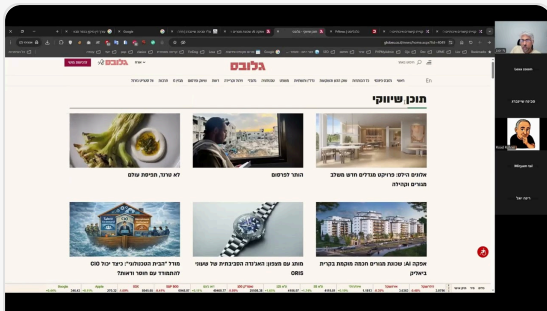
גלובס

תוכן שיווקי

אלונים פרלס: פרויקט מגורים חדש משלב מגורים ונקודה

האתר לפרסום

לא שרצה, תפיסת עולם

אפקה AI: שכונת מגורים חכמה מוקמת בקריה באופקים

מותג עם מעמד: האבולוציה המכניסטית של שעוני ORIS

מודל "הבית הטכנולוגי": כיצד רוכשים דירה ומבטיחים את העתיד?